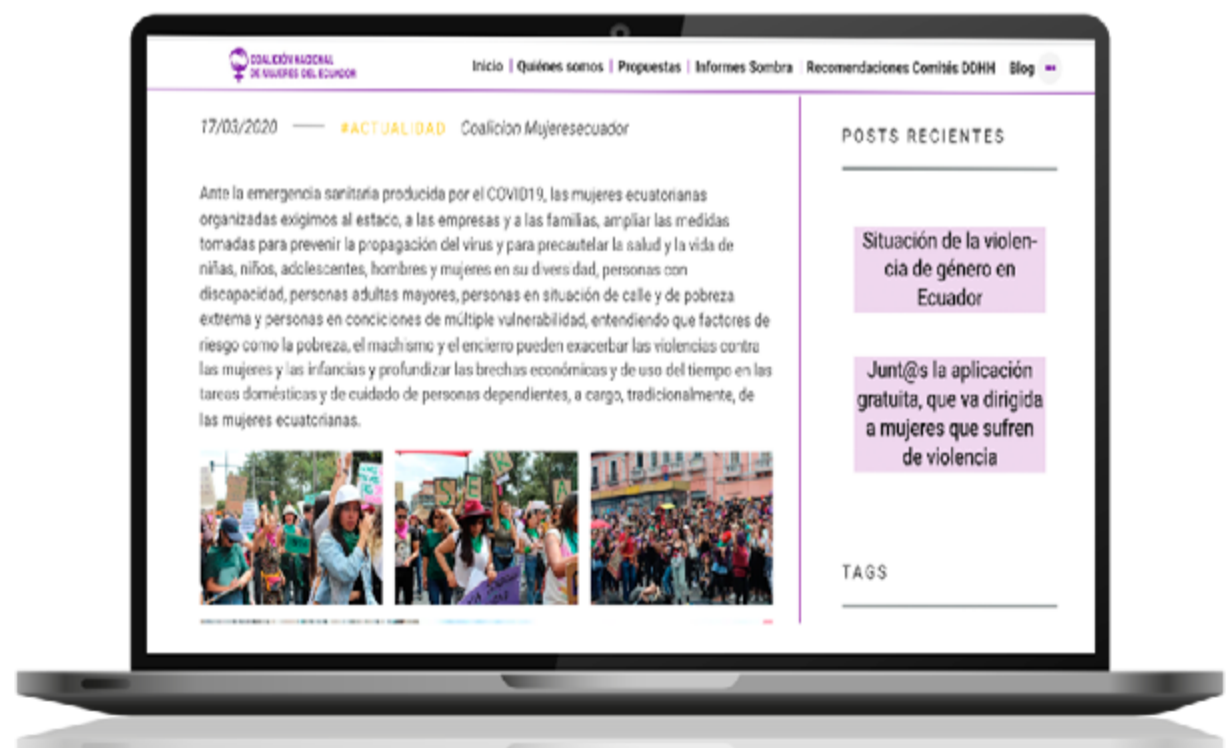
COALICIÓN NACIONAL DE MUJERES DEL ECUADOR

Inicio | Quiénes somos | Propuestas | Informes Sombra | Recomendaciones Comités DDHH | Blog

17/03/2020 #ACTUALIDAD Coalicion Mujeresecuador

Ante la emergencia sanitaria producida por el COVID19, las mujeres ecuatorianas organizadas exigimos al estado, a las empresas y a las familias, ampliar las medidas tomadas para prevenir la propagación del virus y para precautelar la salud y la vida de niñas, niños, adolescentes, hombres y mujeres en su diversidad, personas con discapacidad, personas adultas mayores, personas en situación de calle y de pobreza extrema y personas en condiciones de múltiple vulnerabilidad, entendiendo que factores de riesgo como la pobreza, el machismo y el encierro pueden exacerbar las violencias contra las mujeres y las infancias y profundizar las brechas económicas y de uso del tiempo en las tareas domésticas y de cuidado de personas dependientes, a cargo, tradicionalmente, de las mujeres ecuatorianas.

POSTS RECIENTES

Situación de la violencia de género en Ecuador

Junt@s la aplicación gratuita, que va dirigida a mujeres que sufren de violencia

TAGS